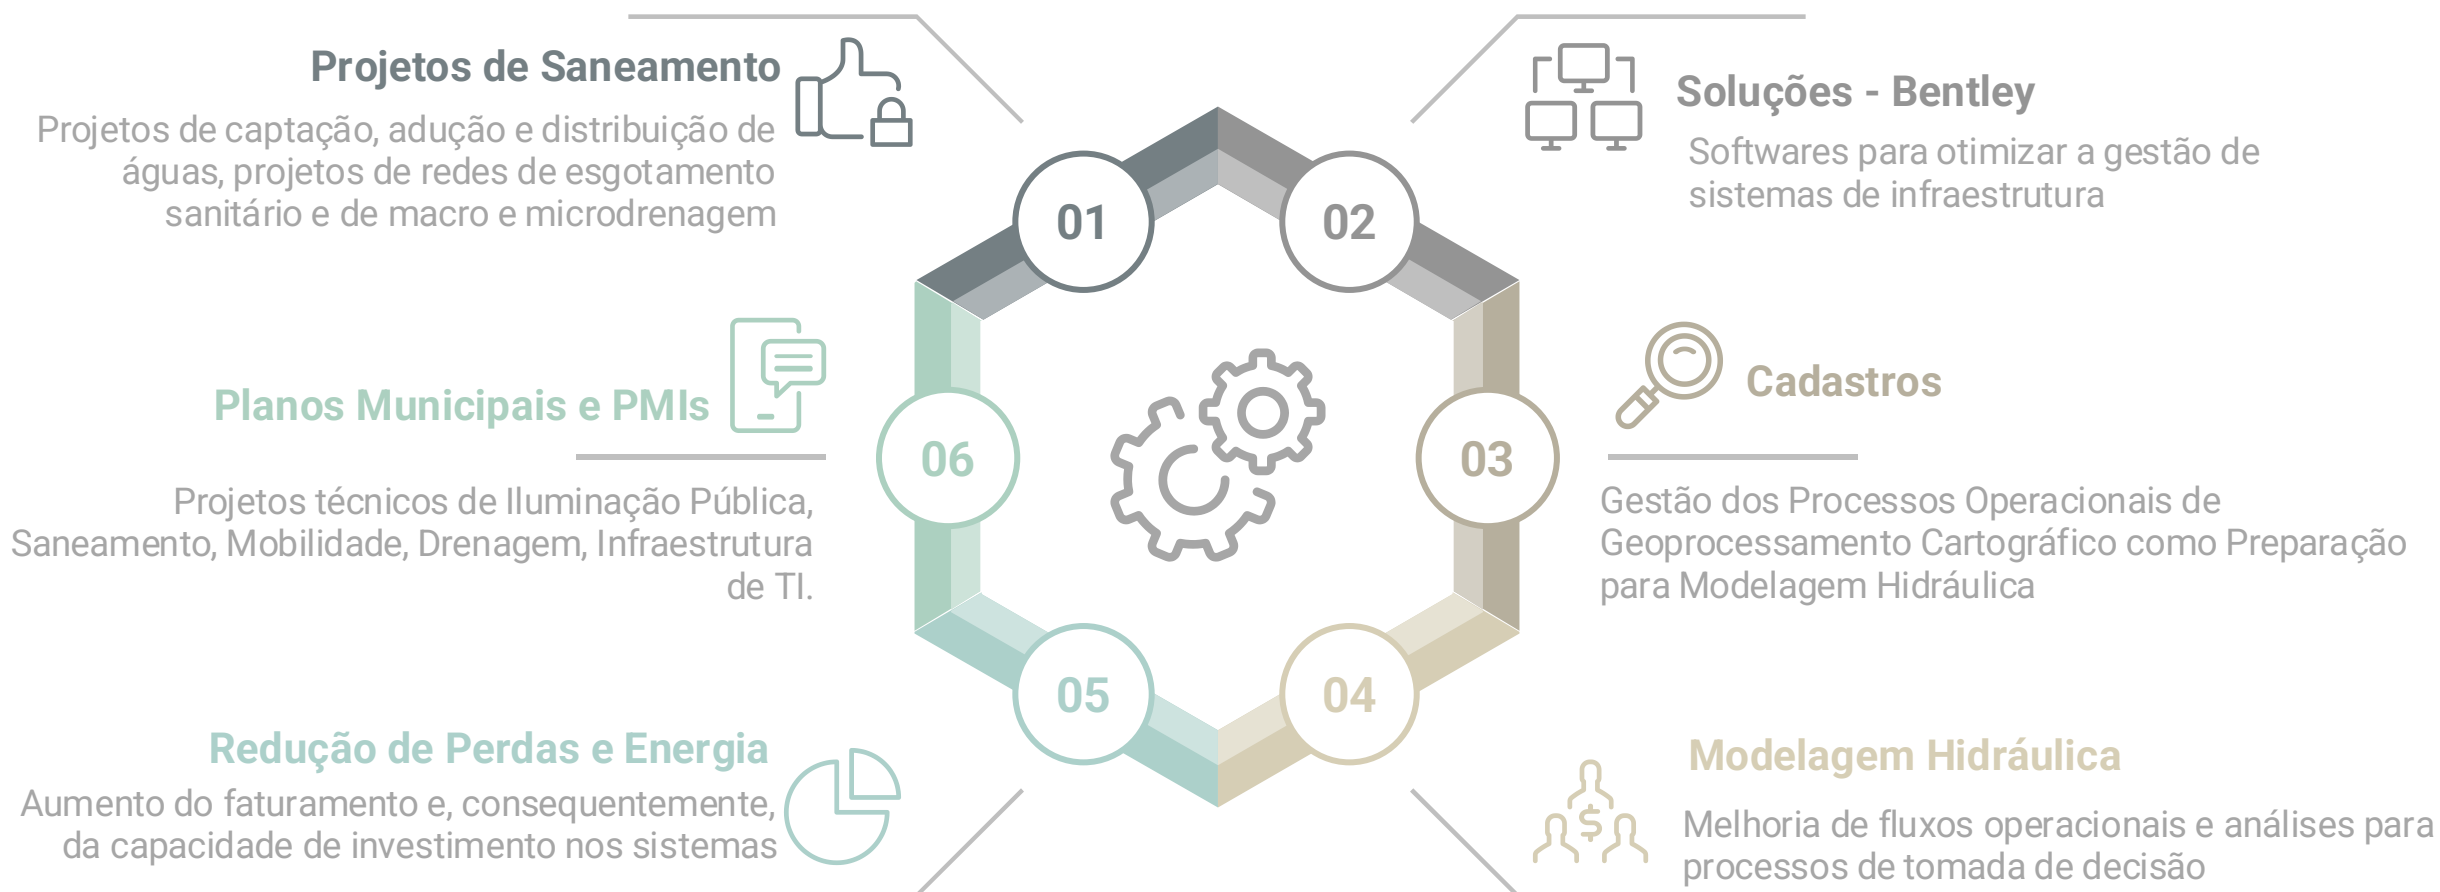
Projetos de Saneamento
Projetos de captação, adução e distribuição de águas, projetos de redes de esgotamento sanitário e de macro e microdrenagem

Soluções - Bentley
Softwares para otimizar a gestão de sistemas de infraestrutura

01

02

Planos Municipais e PMIs

Projetos técnicos de Iluminação Pública, Saneamento, Mobilidade, Drenagem, Infraestrutura de TI.

06

03

Cadastros

Gestão dos Processos Operacionais de Geoprocessamento Cartográfico como Preparação para Modelagem Hidráulica

05

04

Redução de Perdas e Energia
Aumento do faturamento e, consequentemente, da capacidade de investimento nos sistemas

Modelagem Hidráulica
Melhoria de fluxos operacionais e análises para processos de tomada de decisão